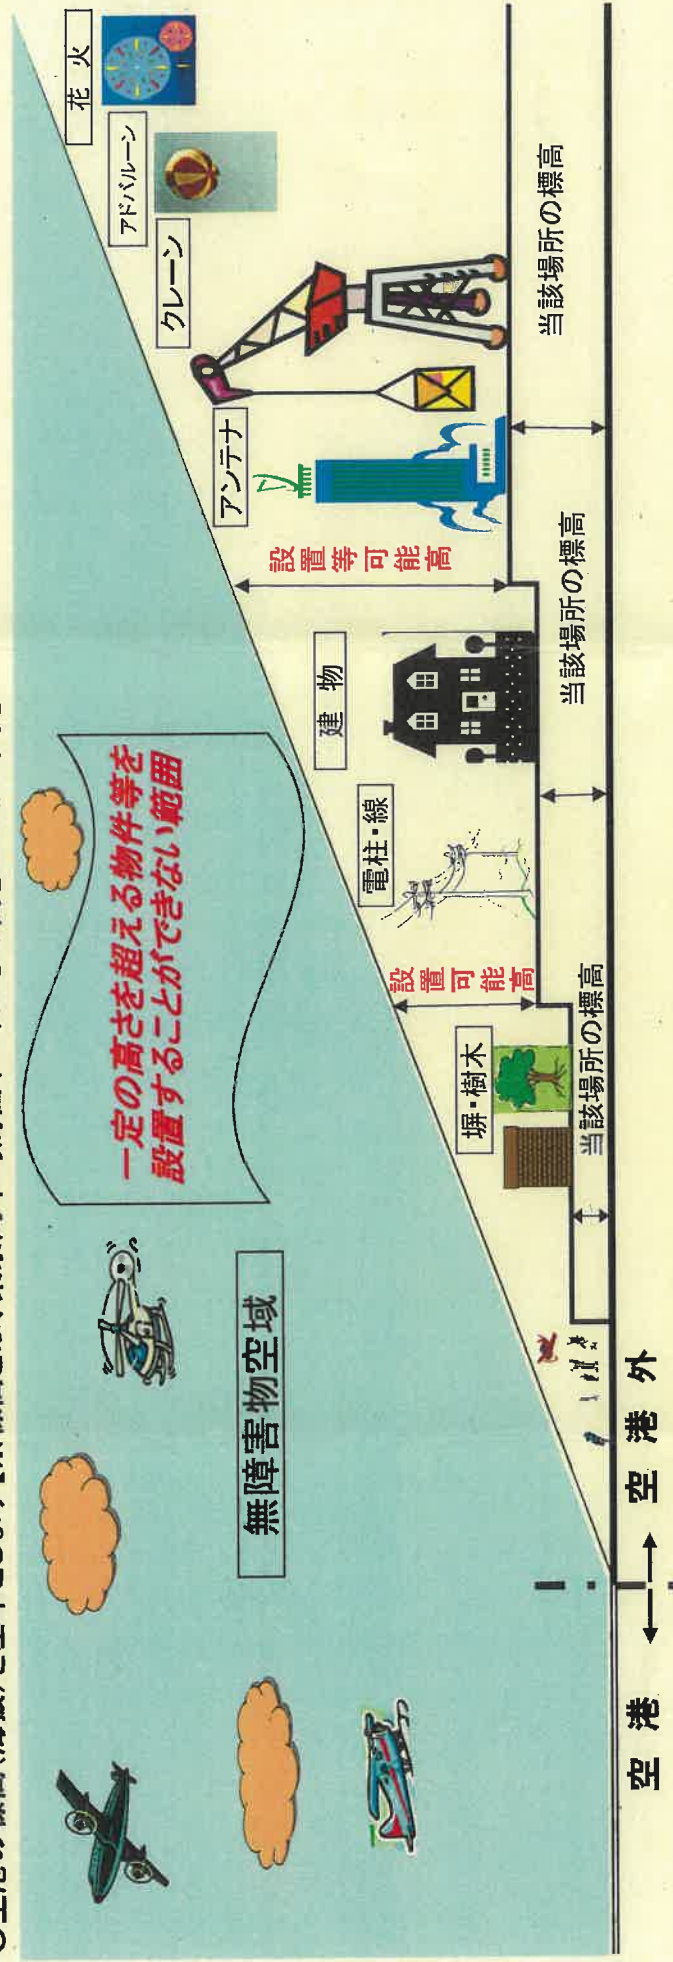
無障害物空域

一定の高さを超える物件等を設置することができない範囲

花火

アドバルーン

クレーン

アンテナ

設置等可能高

建物

電柱・線

設置可能高

塀・樹木

当該場所の標高

当該場所の標高

当該場所の標高

空港 ←→ 空港外